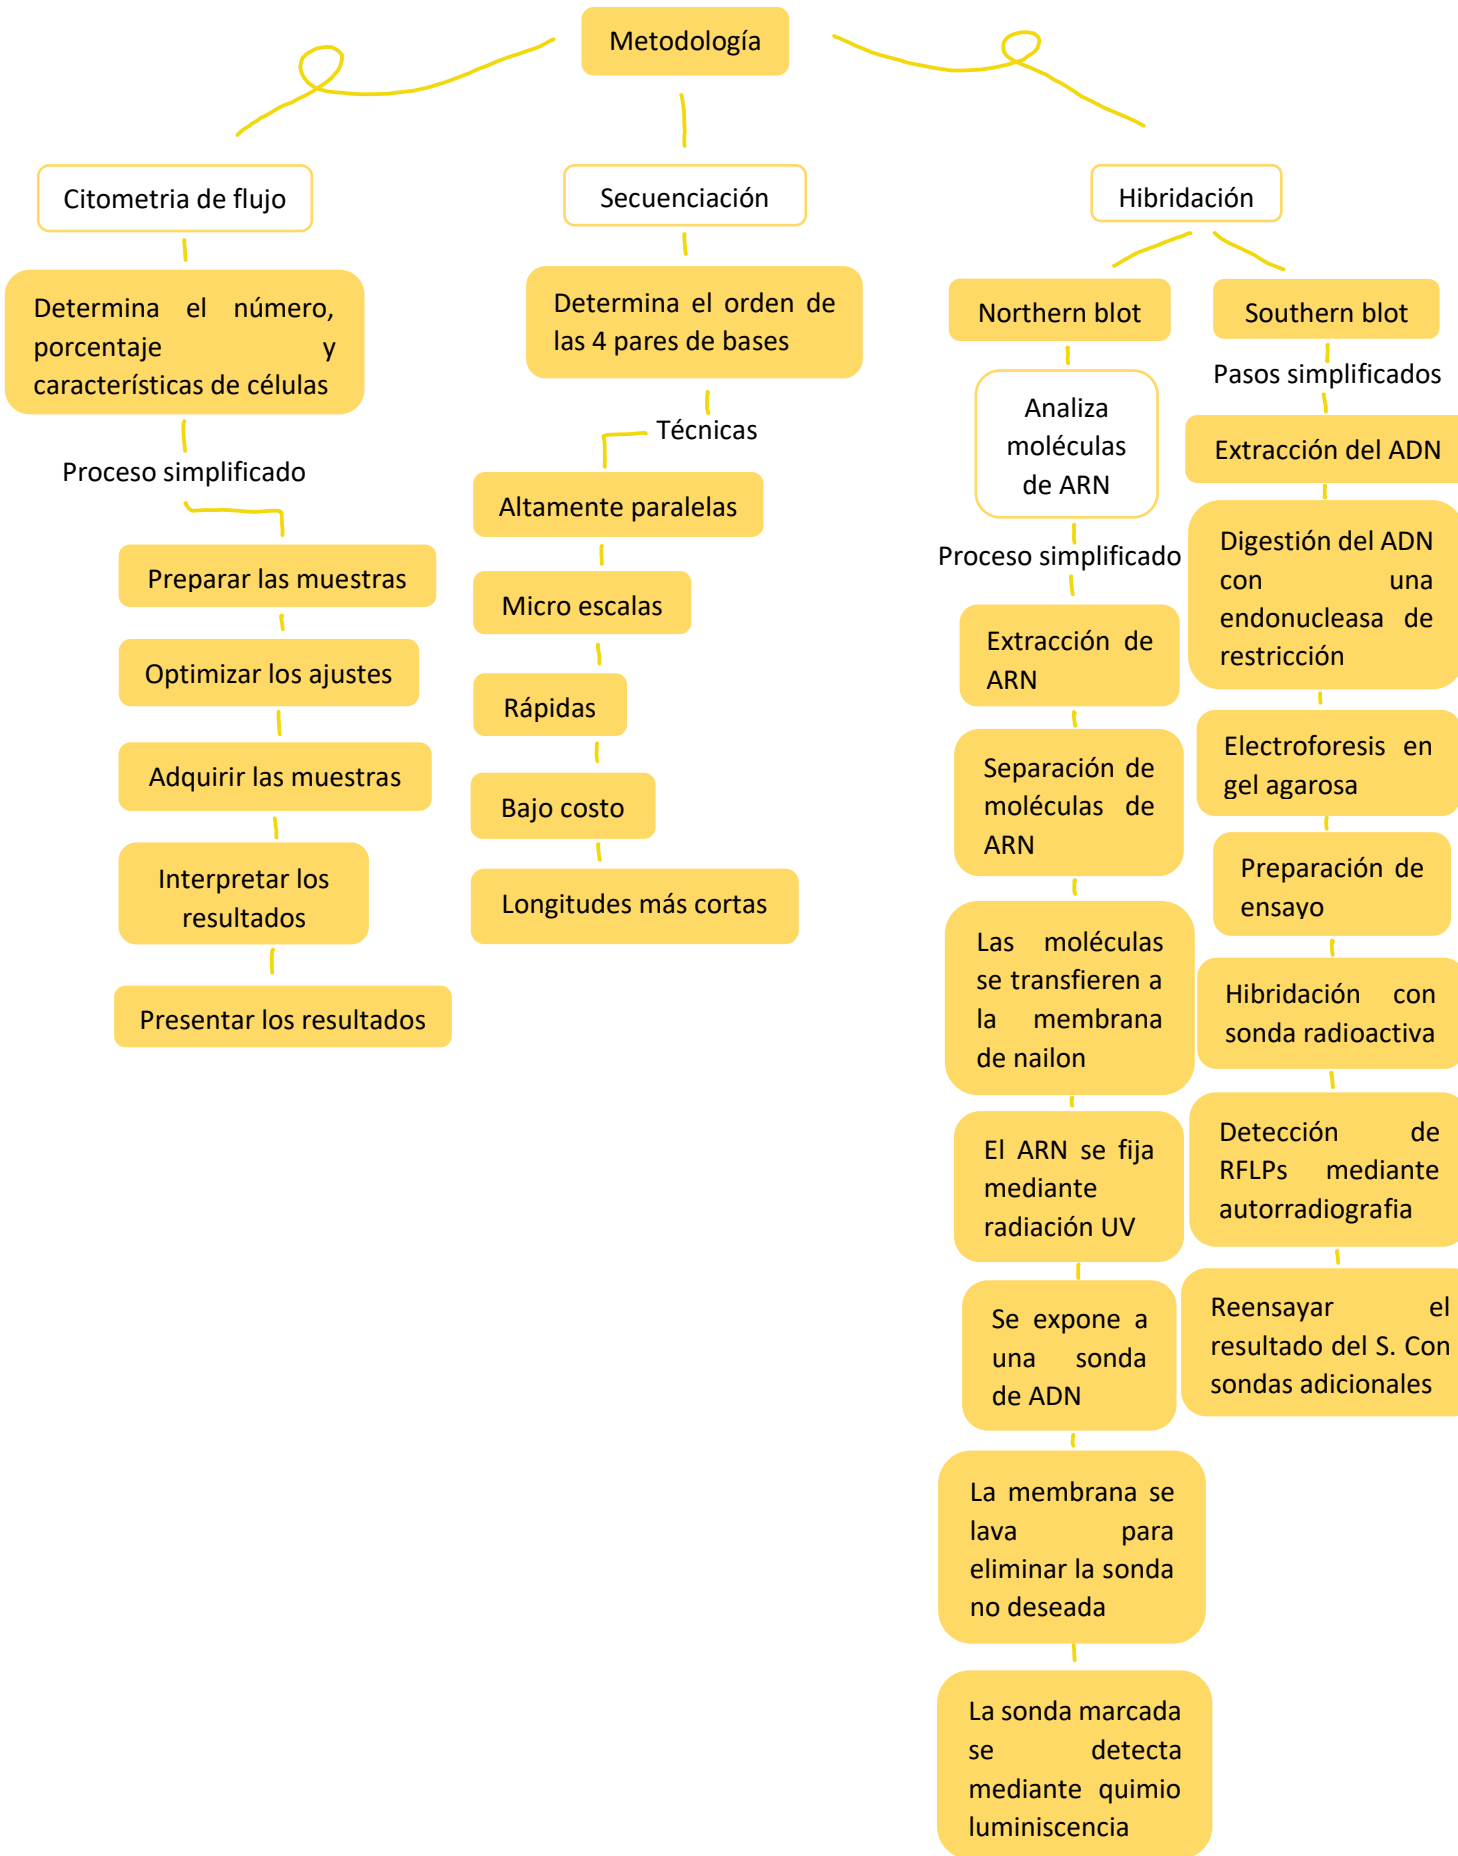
Metodología

Citometria de flujo

Determina el número, porcentaje y características de células

Proceso simplificado

Preparar las muestras

Optimizar los ajustes

Adquirir las muestras

Interpretar los resultados

Presentar los resultados

Secuenciación

Determina el orden de las 4 pares de bases

Técnicas

Altamente paralelas

Micro escalas

Rápidas

Bajo costo

Longitudes más cortas

Hibridación

Northern blot

Analiza moléculas de ARN

Proceso simplificado

Extracción de ARN

Separación de moléculas de ARN

Las moléculas se transfieren a la membrana de nailon

El ARN se fija mediante radiación UV

Se expone a una sonda de ADN

La membrana se lava para eliminar la sonda no deseada

La sonda marcada se detecta mediante quimio luminiscencia

Southern blot

Pasos simplificados

Extracción del ADN

Digestión del ADN con una endonucleasa de restricción

Electroforesis en gel agarosa

Preparación de ensayo

Hibridación con sonda radioactiva

Detección de RFLPs mediante autorradiografia

Reensayar el resultado del S. Con sondas adicionales